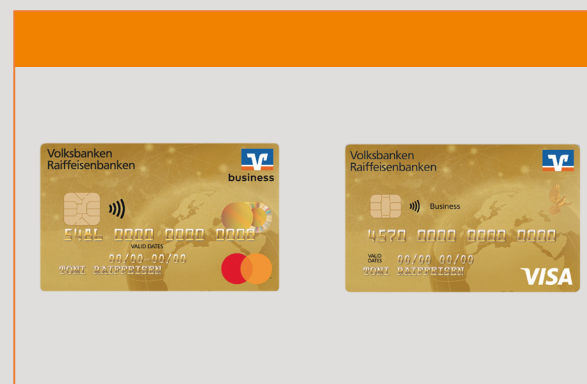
Volksbanken Raiffeisenbanken

business

5481 0000 0000 0000

VALID DATES

00/00-00/00

TONI RAIFFEISEN

Volksbanken Raiffeisenbanken

Business

4570 0000 0000 0000

VALID DATES

00/00-00/00

TONI RAIFFEISEN

VISA